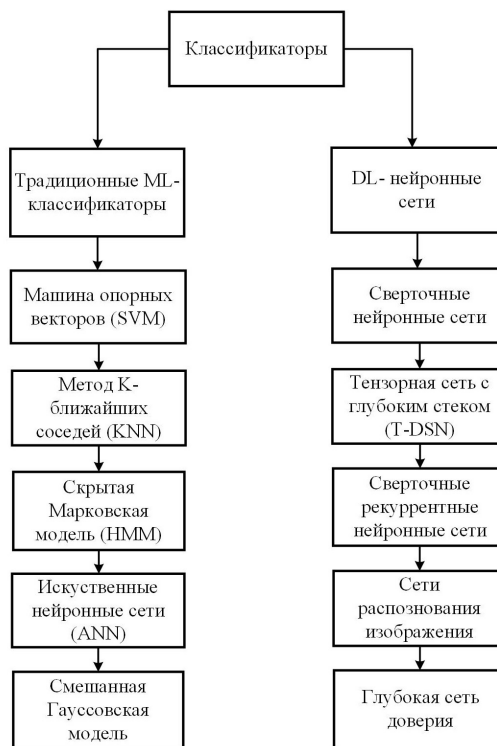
Классификаторы

Традиционные ML-классификаторы

Машина опорных векторов (SVM)

Метод K-ближайших соседей (KNN)

Скрытая Марковская модель (HMM)

Искуственные нейронные сети (ANN)

Смешанная Гауссовская модель

DL- нейронные сети

Сверточные нейронные сети

Тензорная сеть с глубоким стеком (T-DSN)

Сверточные рекуррентные нейронные сети

Сети распознования изображения

Глубокая сеть доверия